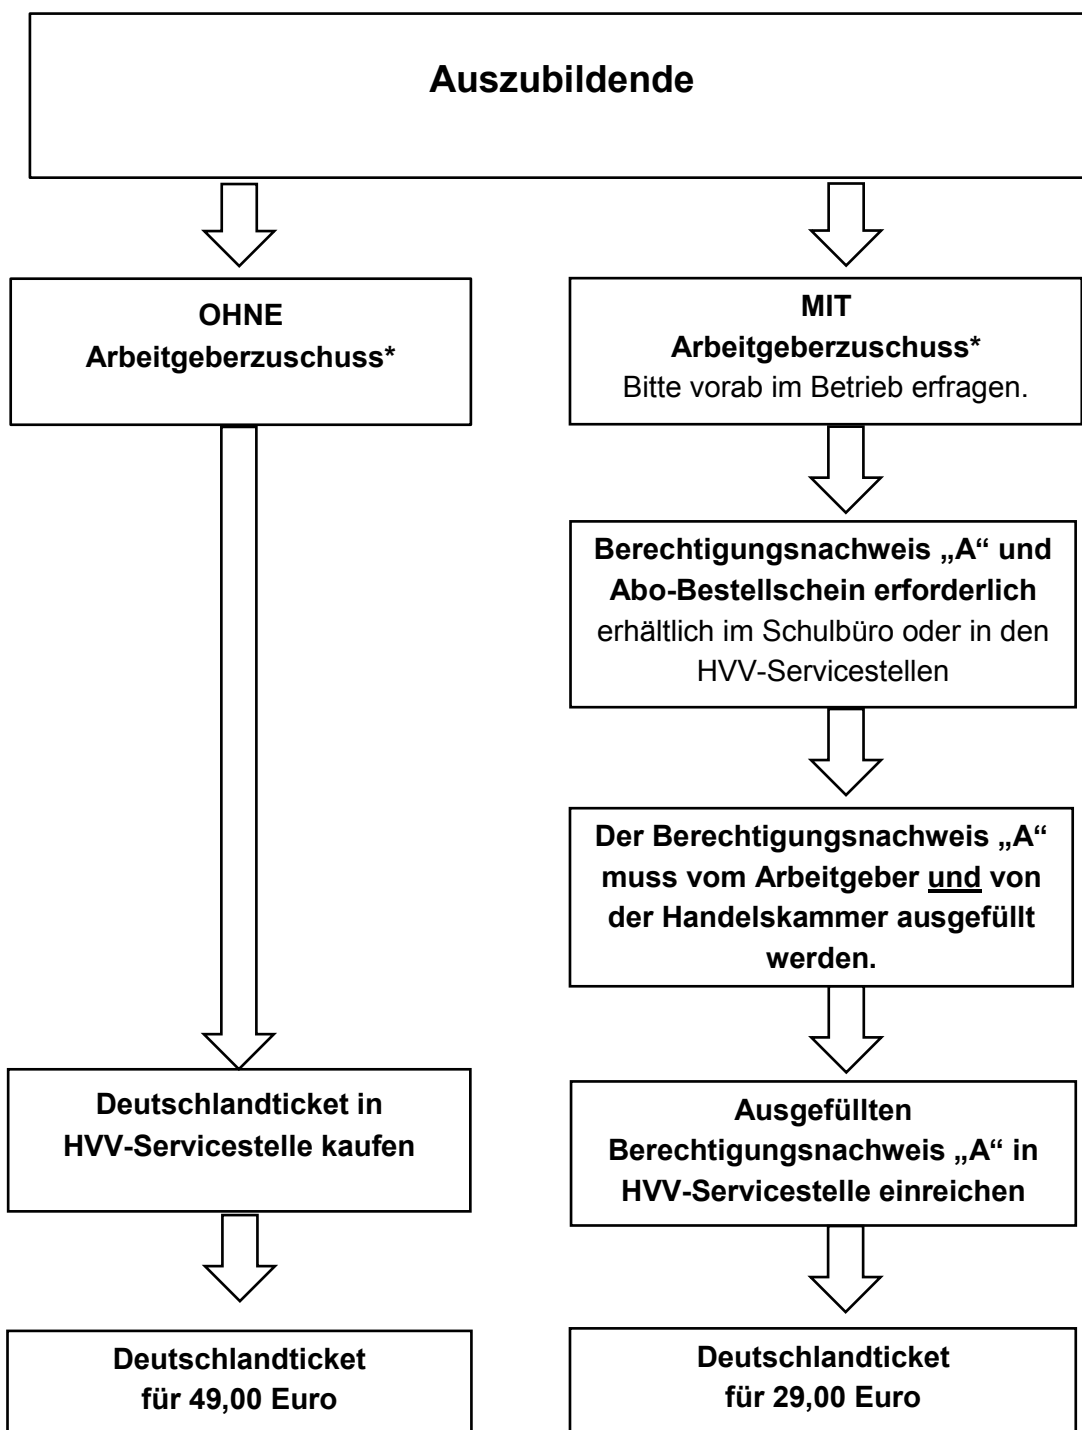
Auszubildende

OHNE Arbeitgeberzuschuss*

Deutschlandticket in HVV-Servicestelle kaufen

Deutschlandticket für 49,00 Euro

MIT Arbeitgeberzuschuss*
Bitte vorab im Betrieb erfragen.

Berechtigungsnachweis „A“ und Abo-Bestellschein erforderlich
erhältlich im Schulbüro oder in den HVV-Servicestellen

Der Berechtigungsnachweis „A“ muss vom Arbeitgeber und von der Handelskammer ausgefüllt werden.

Ausgefüllten Berechtigungsnachweis „A“ in HVV-Servicestelle einreichen

Deutschlandticket für 29,00 Euro